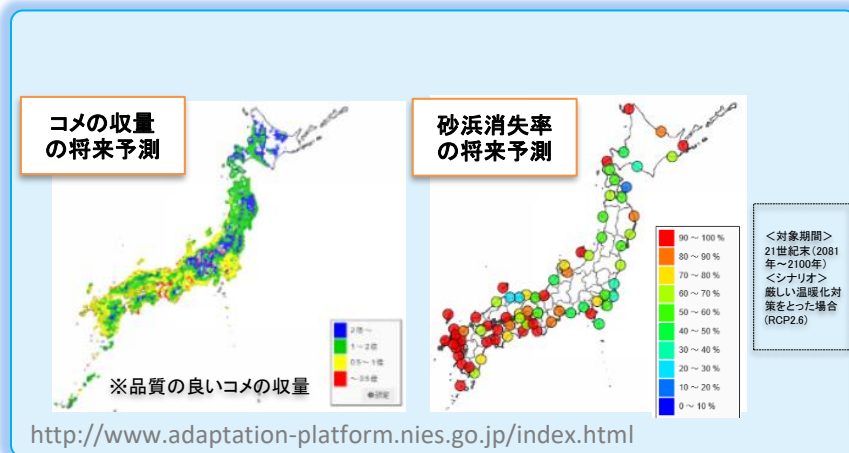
コメの収量の将来予測

※品質の良いコメの収量

2倍～
1～2倍
0.5～1倍
～0.5倍

砂浜消失率の将来予測

90 ～ 100 %
80 ～ 90 %
70 ～ 80 %
60 ～ 70 %
50 ～ 60 %
40 ～ 50 %
30 ～ 40 %
20 ～ 30 %
10 ～ 20 %
0 ～ 10 %

＜対象期間＞
21世紀末（2081年～2100年）
＜シナリオ＞
厳しい温暖化対策をとった場合（RCP2.6）

http://www.adaptation-platform.nies.go.jp/index.html